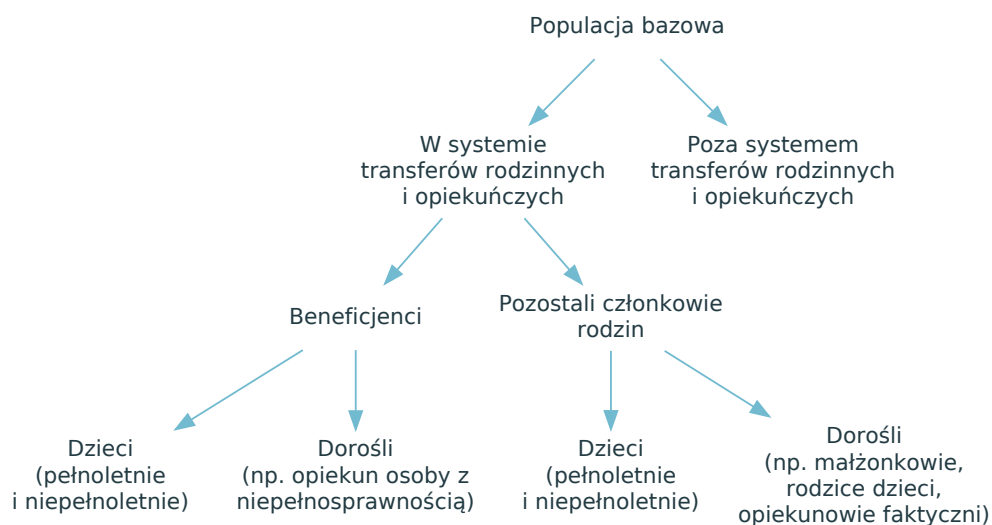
Populacja bazowa

W systemie transferów rodzinnych i opiekuńczych

Poza systemem transferów rodzinnych i opiekuńczych

Beneficjenci

Pozostali członkowie rodzin

Dzieci (pełnoletnie i niepełnoletnie)

Dorośli (np. opiekun osoby z niepełnosprawnością)

Dzieci (pełnoletnie i niepełnoletnie)

Dorośli (np. małżonkowie, rodzice dzieci, opiekunowie faktyczni)